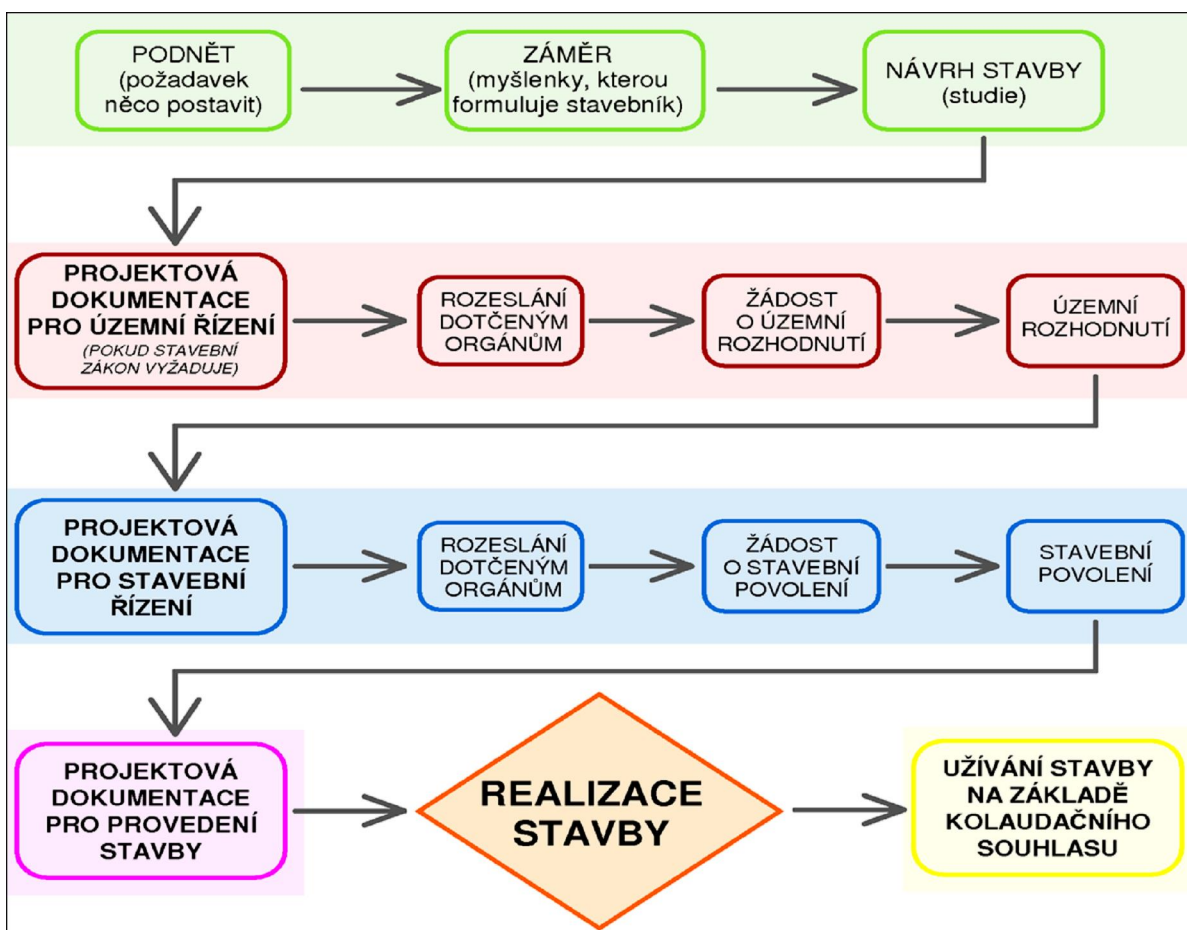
PODNĚT (požadavek něco postavit)

ZÁMĚR (myšlenky, kterou formuluje stavebník)

NÁVRH STAVBY (studie)

PROJEKTOVÁ DOKUMENTACE PRO ÚZEMNÍ ŘÍZENÍ (POKUD STAVEBNÍ ZÁKON VYŽADUJE)

ROZESLÁNÍ DOTČENÝM ORGÁNŮM

ŽÁDOST O ÚZEMNÍ ROZHODNUTÍ

ÚZEMNÍ ROZHODNUTÍ

PROJEKTOVÁ DOKUMENTACE PRO STAVEBNÍ ŘÍZENÍ

ROZESLÁNÍ DOTČENÝM ORGÁNŮM

ŽÁDOST O STAVEBNÍ POVOLENÍ

STAVEBNÍ POVOLENÍ

PROJEKTOVÁ DOKUMENTACE PRO PROVEDENÍ STAVBY

REALIZACE STAVBY

UŽÍVÁNÍ STAVBY NA ZÁKLADĚ KOLAUDAČNÍHO SOUHLASU